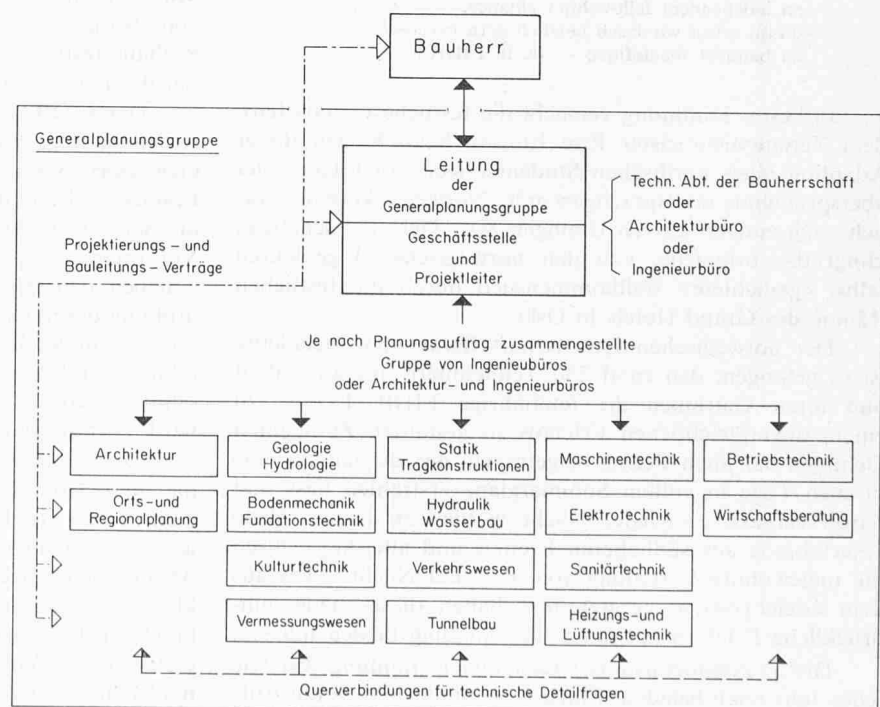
Bauherr

Generalplanungsgruppe

Leitung
der
Generalplanungsgruppe
Geschäftsstelle
und
Projektleiter

Techn. Abt. der Bauherrschaft
oder
Architekturbüro
oder
Ingenieurbüro

Projektierungs – und
Bauleitungs – Verträge

Je nach Planungsauftrag zusammengestellte
Gruppe von Ingenieurbüros
oder Architektur- und Ingenieurbüros

Architektur

Orts-und
Regionalplanung

Geologie
Hydrologie

Bodenmechanik
Fundationstechnik

Kulturtechnik

Vermessungswesen

Statik
Tragkonstruktionen

Hydraulik
Wasserbau

Verkehrswesen

Tunnelbau

Maschinentechnik

Elektrotechnik

Sanitärtechnik

Heizungs-und
Lüftungstechnik

Betriebstechnik

Wirtschaftsberatung

Querverbindungen für technische Detailfragen